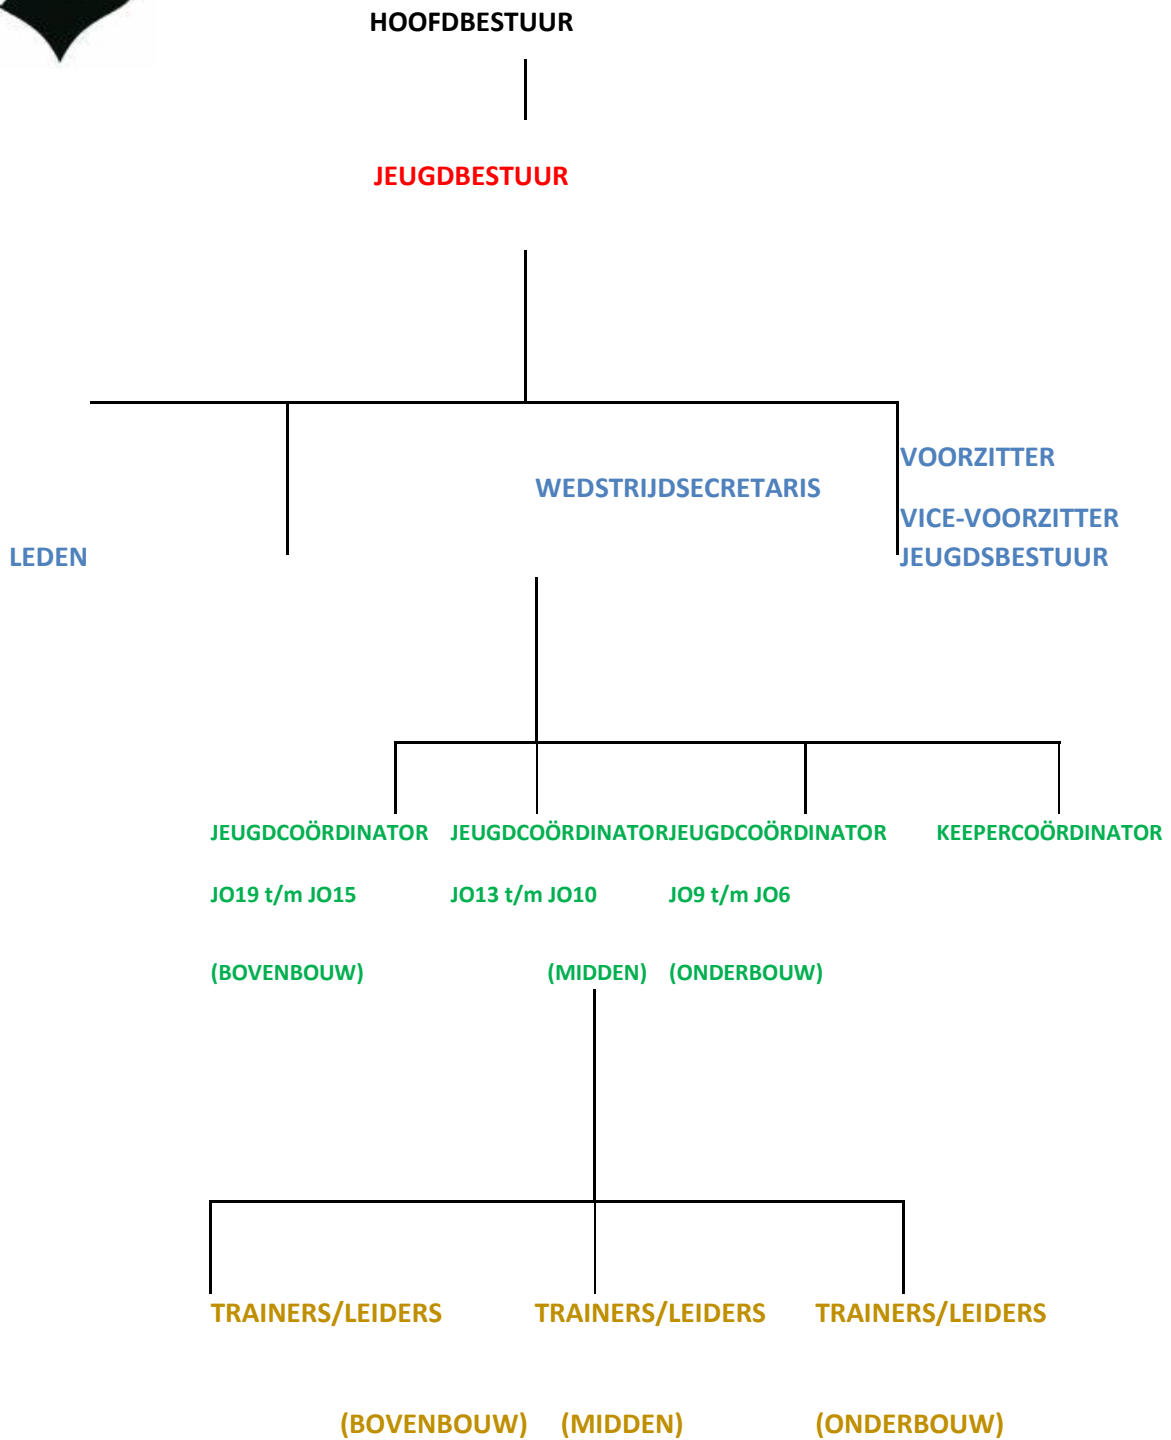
HOOFDBESTUUR

JEUGDBESTUUR

VOORZITTER

WEDSTRIJDSECRETARIS

VICE-VOORZITTER JEUGDSBESTUUR

LEDEN

JEUGDCOÖRDINATOR

JO19 t/m JO15

(BOVENBOUW)

JEUGDCOÖRDINATOR

JO13 t/m JO10

(MIDDEN)

JEUGDCOÖRDINATOR

JO9 t/m JO6

(ONDERBOUW)

KEEPERCOÖRDINATOR

TRAINERS/LEIDERS

TRAINERS/LEIDERS

TRAINERS/LEIDERS

(BOVENBOUW) (MIDDEN) (ONDERBOUW)